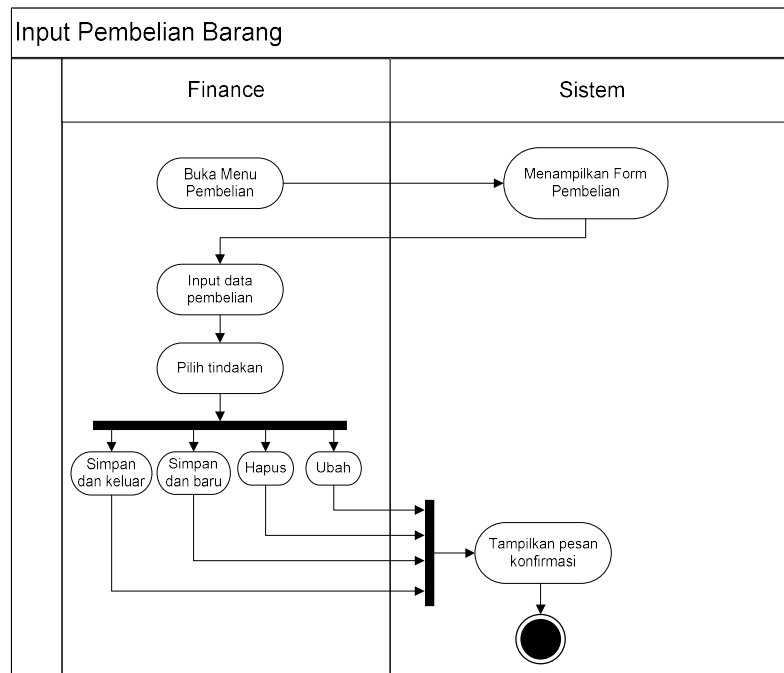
Input Pembelian Barang

Finance

Sistem

Buka Menu Pembelian

Menampilkan Form Pembelian

Input data pembelian

Pilih tindakan

Simpan dan keluar

Simpan dan baru

Hapus

Ubah

Tampilkan pesan konfirmasi